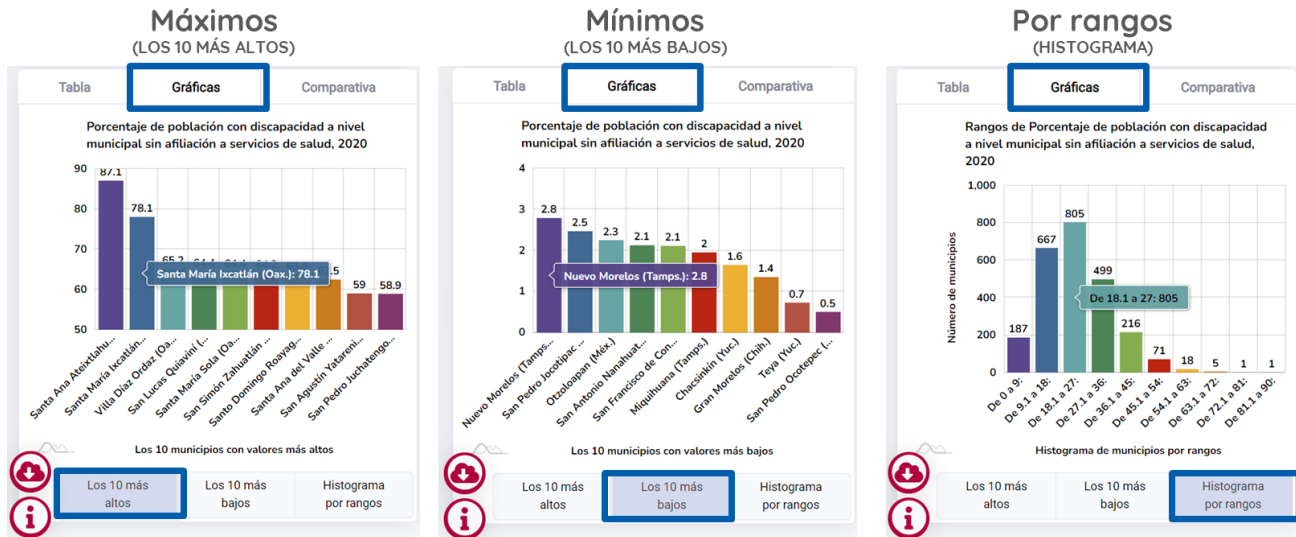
Máximos
(LOS 10 MÁS ALTOS)

Tabla | Gráficas | Comparativa

Porcentaje de población con discapacidad a nivel municipal sin afiliación a servicios de salud, 2020

90
80
70
60
50

87.1
78.1
65.2
64.4
64.1
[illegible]
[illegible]
62.5
59
58.9

Santa María Ixcatlán (Oax.): 78.1

Santa Ana Ateixtlahu...
Santa María Ixcatlán...
Villa Díaz Ordaz (Oa...
San Lucas Quiaviní (...
Santa María Sola (Oa...
San Simón Zahuatlán ...
Santo Domingo Roayag...
Santa Ana del Valle ...
San Agustín Yatareni...
San Pedro Juchatengo...

Los 10 municipios con valores más altos

Los 10 más altos | Los 10 más bajos | Histograma por rangos

Mínimos
(LOS 10 MÁS BAJOS)

Tabla | Gráficas | Comparativa

Porcentaje de población con discapacidad a nivel municipal sin afiliación a servicios de salud, 2020

4
3
2
1
0

2.8
2.5
2.3
2.1
2.1
2
1.6
1.4
0.7
0.5

Nuevo Morelos (Tamps.): 2.8

Nuevo Morelos (Tamps...
San Pedro Jocotipac ...
Otzoloapan (Méx.)
San Antonio Nanahuat...
San Francisco de Con...
Miquihuana (Tamps.)
Chacsinkín (Yuc.)
Gran Morelos (Chih.)
Teya (Yuc.)
San Pedro Ocotepec (...

Los 10 municipios con valores más bajos

Los 10 más altos | Los 10 más bajos | Histograma por rangos

Por rangos
(HISTOGRAMA)

Tabla | Gráficas | Comparativa

Rangos de Porcentaje de población con discapacidad a nivel municipal sin afiliación a servicios de salud, 2020

Número de municipios

1,000
800
600
400
200
0

187
667
805
499
216
71
18
5
1
1

De 18.1 a 27: 805

De 0 a 9:
De 9.1 a 18:
De 18.1 a 27:
De 27.1 a 36:
De 36.1 a 45:
De 45.1 a 54:
De 54.1 a 63:
De 63.1 a 72:
De 72.1 a 81:
De 81.1 a 90:

Histograma de municipios por rangos

Los 10 más altos | Los 10 más bajos | Histograma por rangos